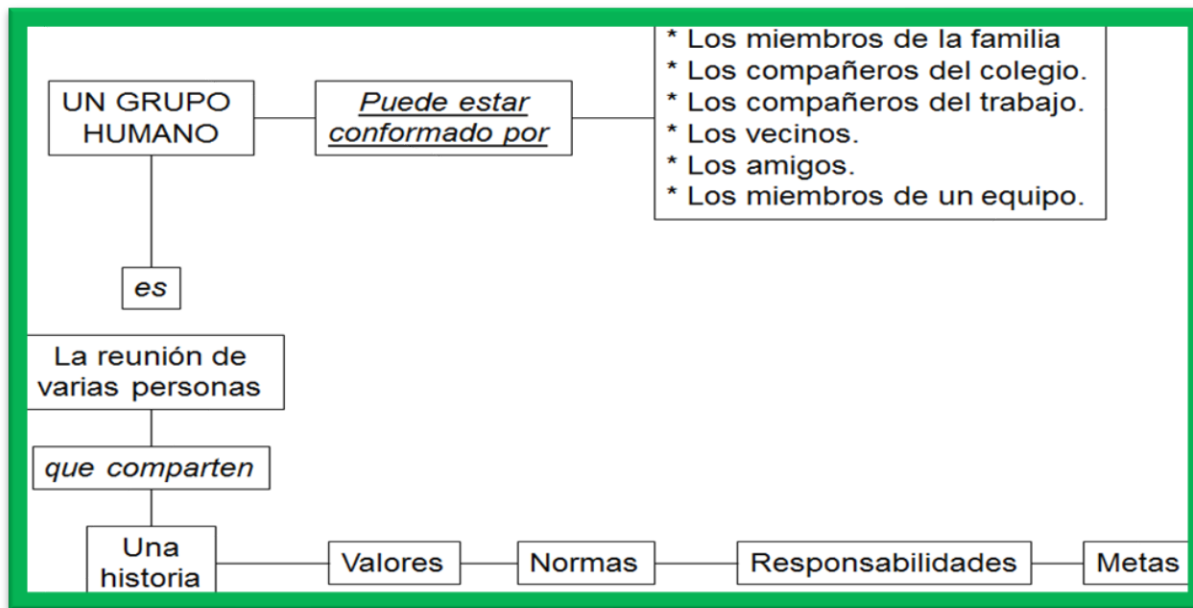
UN GRUPO HUMANO

Puede estar conformado por

* Los miembros de la familia
* Los compañeros del colegio.
* Los compañeros del trabajo.
* Los vecinos.
* Los amigos.
* Los miembros de un equipo.

es

La reunión de varias personas

que comparten

Una historia

Valores

Normas

Responsabilidades

Metas